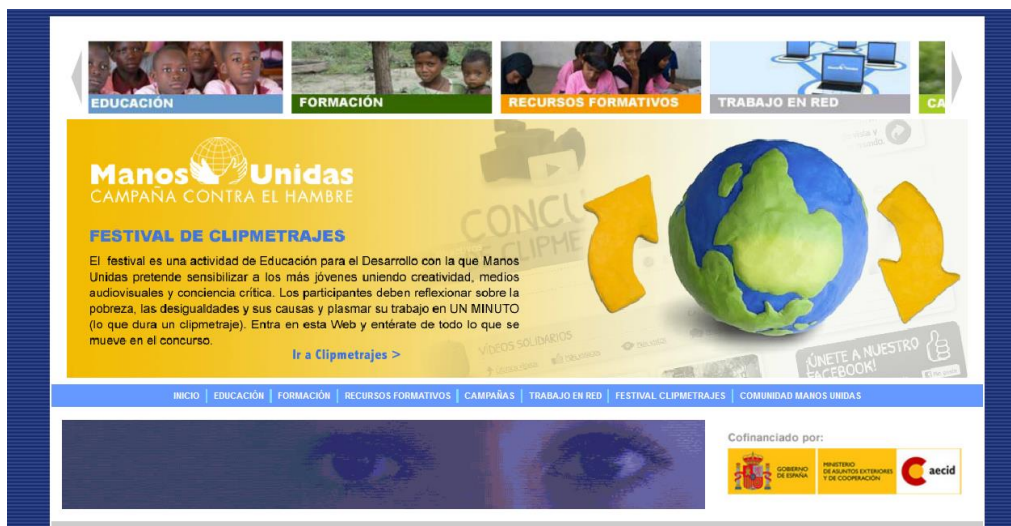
EDUCACIÓN
FORMACIÓN
RECURSOS FORMATIVOS
TRABAJO EN RED
CA

Manos Unidas
CAMPAÑA CONTRA EL HAMBRE

FESTIVAL DE CLIPMETRAJES

El festival es una actividad de Educación para el Desarrollo con la que Manos Unidas pretende sensibilizar a los más jóvenes uniendo creatividad, medios audiovisuales y conciencia crítica. Los participantes deben reflexionar sobre la pobreza, las desigualdades y sus causas y plasmar su trabajo en UN MINUTO (lo que dura un clipmetraje). Entra en esta Web y entérate de todo lo que se mueve en el concurso.

Ir a Clipmetrajes >

CONCU
CLIPME
VIDEOS SOLIDARIOS
¡ÚNETE A NUESTRO FACEBOOK!

INICIO | EDUCACIÓN | FORMACIÓN | RECURSOS FORMATIVOS | CAMPAÑAS | TRABAJO EN RED | FESTIVAL CLIPMETRAJES | COMUNIDAD MANOS UNIDAS

Cofinanciado por:
GOBIERNO DE ESPAÑA
MINISTERIO DE ASUNTOS EXTERIORES Y DE COOPERACIÓN
aecid